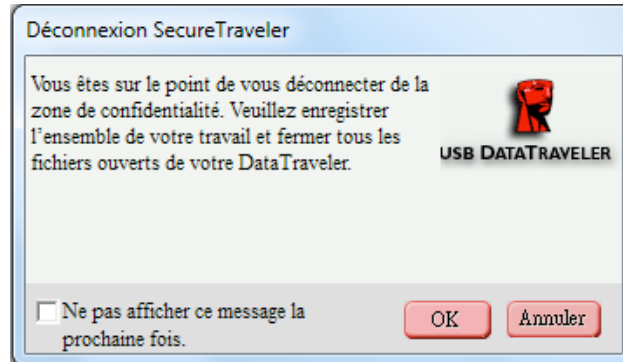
Déconnexion SecureTraveler

Vous êtes sur le point de vous déconnecter de la zone de confidentialité. Veuillez enregistrer l'ensemble de votre travail et fermer tous les fichiers ouverts de votre DataTraveler.

USB DATATRAVELER

Ne pas afficher ce message la prochaine fois.

OK

Annuler